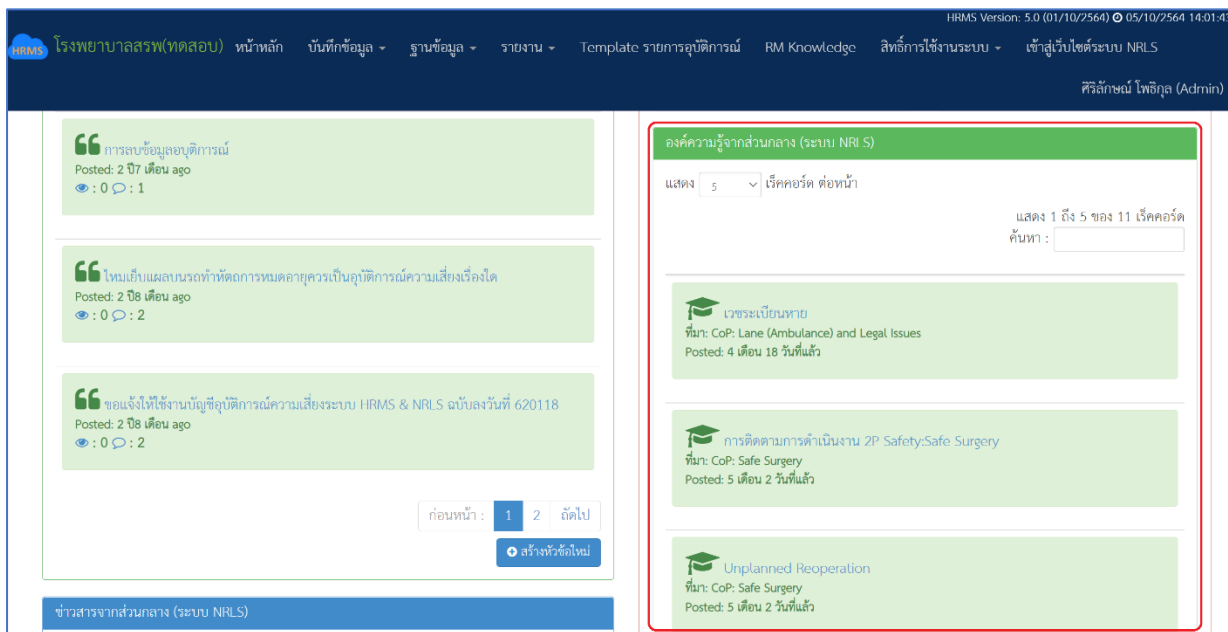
HRMS Version: 5.0 (01/10/2564) 05/10/2564 14:01:4

HRMS โรงพยาบาลสรพ(ทดสอบ) หน้าหลัก บันทึกข้อมูล ฐานข้อมูล รายงาน Template รายการอุบัติการณ์ RM Knowledge สิทธิ์การใช้งานระบบ เข้าสู่เว็บไซต์ระบบ NRLS

ศิริลักษณ์ โพธิกุล (Admin)

การลบข้อมูลอุบัติการณ์
Posted: 2 ปี7 เดือน ago
: 0 : 1

ไหนเย็บแผลบนรถทำหัตถการหมดอายุควรเป็นอุบัติการณ์ความเสี่ยงเรื่องใด
Posted: 2 ปี8 เดือน ago
: 0 : 2

ขอแจ้งให้ใช้งานบัญชีอุบัติการณ์ความเสี่ยงระบบ HRMS & NRLS ฉบับลงวันที่ 620118
Posted: 2 ปี8 เดือน ago
: 0 : 2

ก่อนหน้า : 1 2 ถัดไป

สร้างหัวข้อใหม่

ข่าวสารจากส่วนกลาง (ระบบ NRLS)

องค์ความรู้จากส่วนกลาง (ระบบ NRLS)

แสดง 5 เร็คคอร์ด ต่อหน้า

แสดง 1 ถึง 5 ของ 11 เร็คคอร์ด
ค้นหา :

เวชระเบียนหาย
ที่มา: CoP: Lane (Ambulance) and Legal Issues
Posted: 4 เดือน 18 วันที่แล้ว

การติดตามการดำเนินงาน 2P Safety:Safe Surgery
ที่มา: CoP: Safe Surgery
Posted: 5 เดือน 2 วันที่แล้ว

Unplanned Reoperation
ที่มา: CoP: Safe Surgery
Posted: 5 เดือน 2 วันที่แล้ว